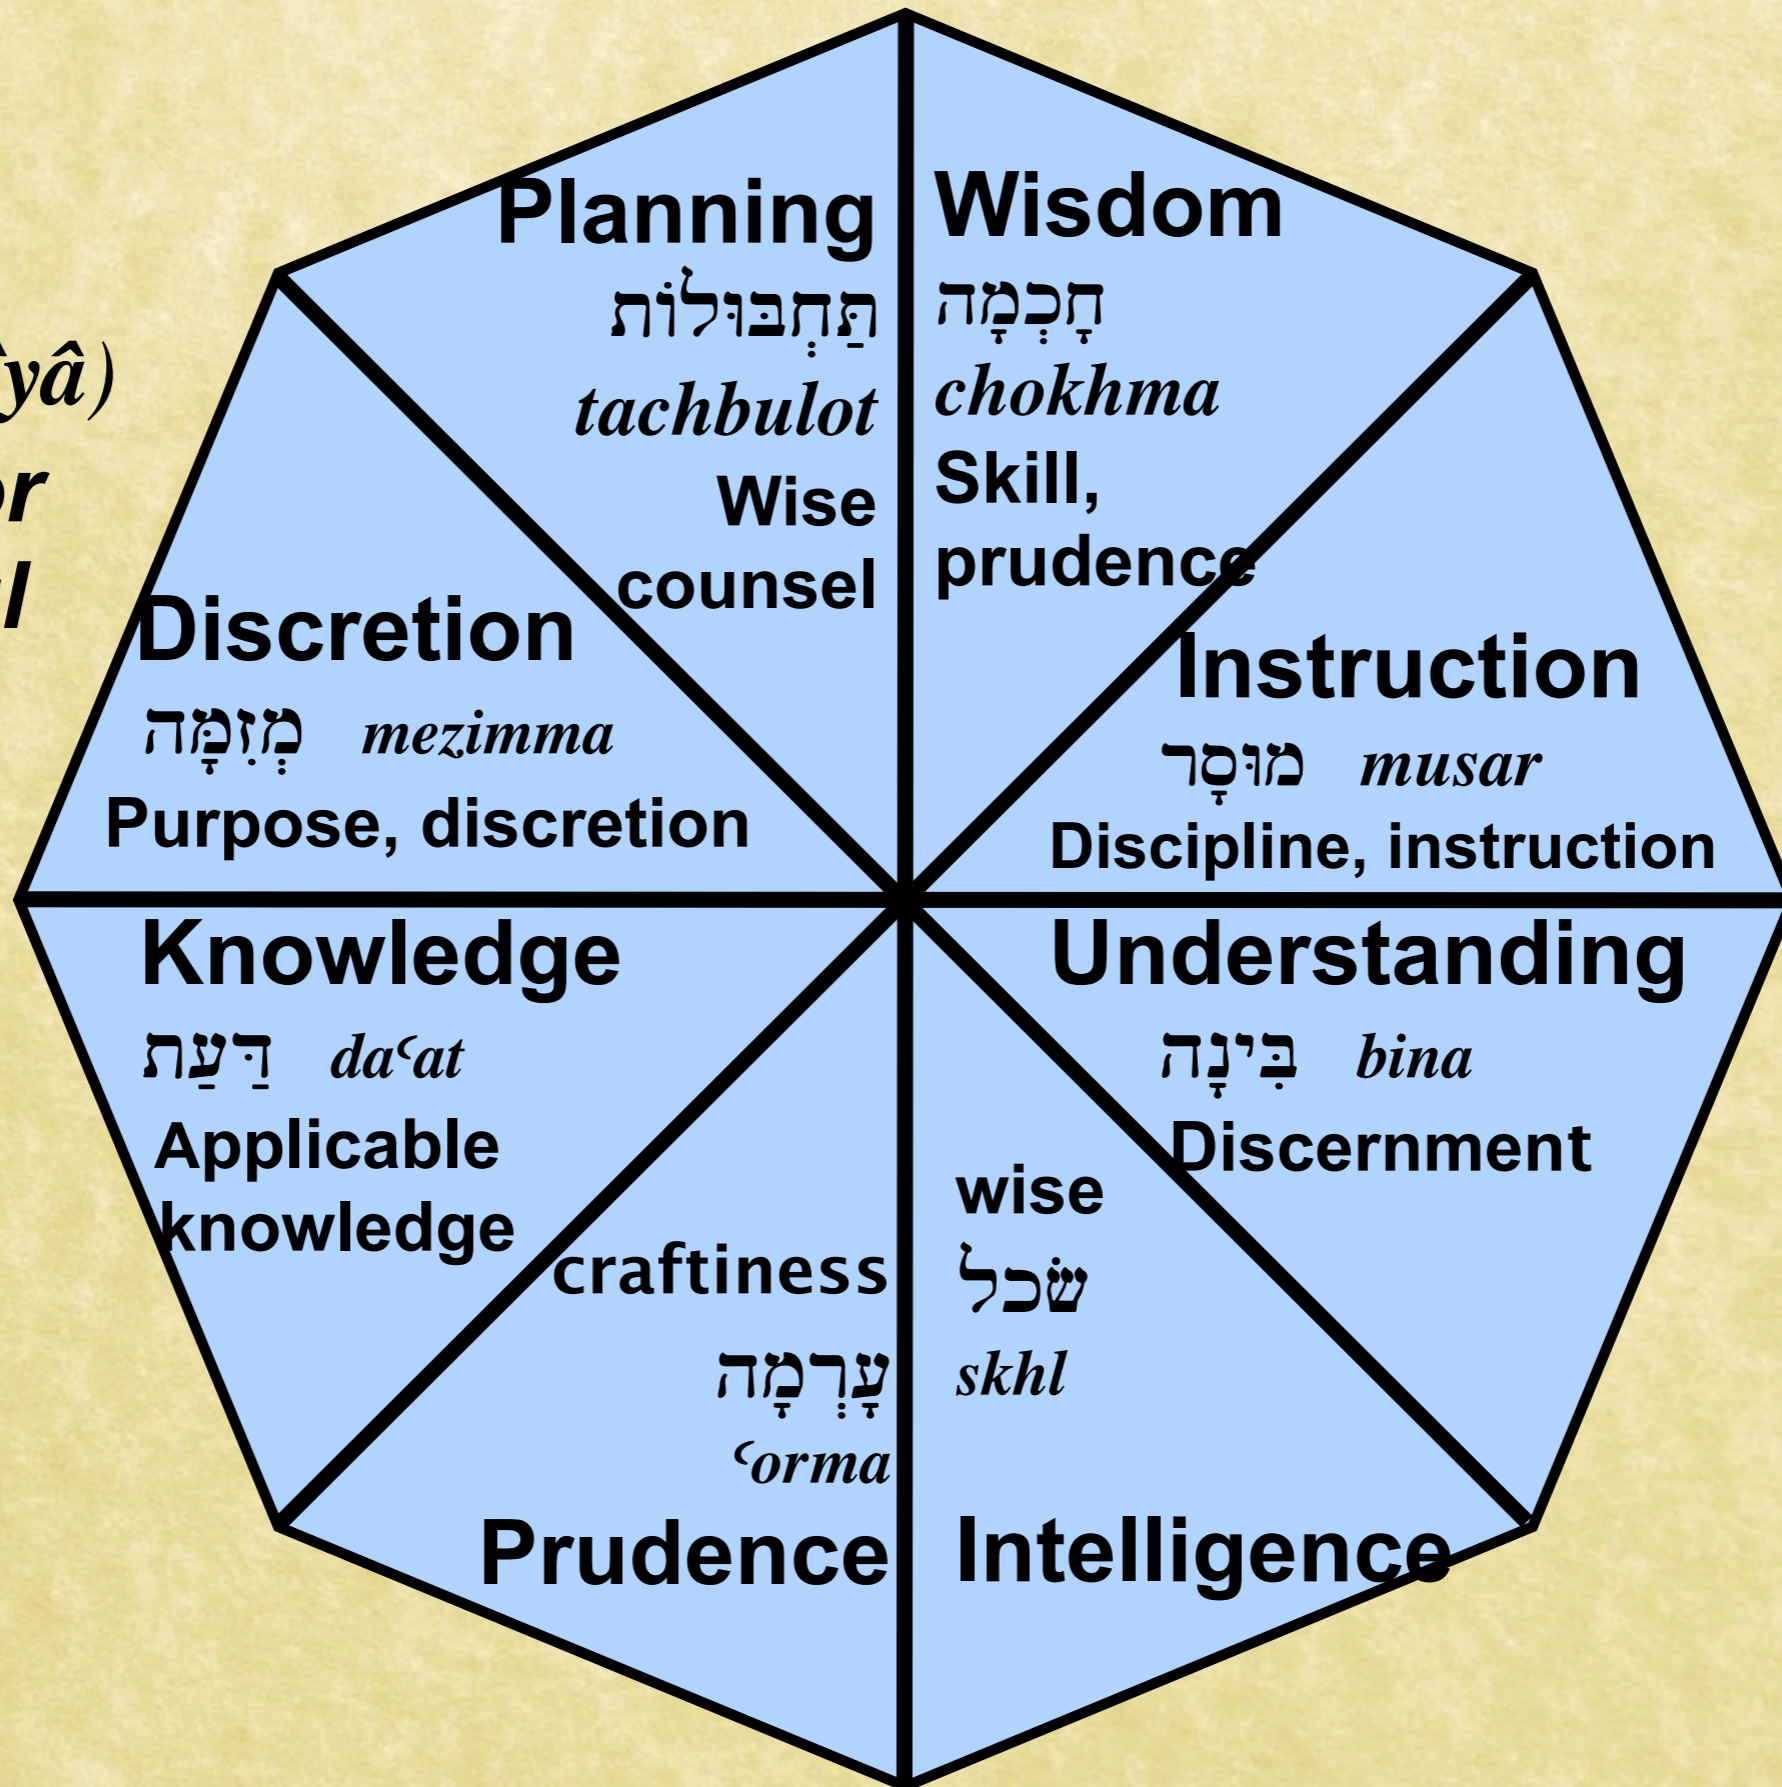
ŷâ)
or
l

Planning
תַּחְבֻּולוֹת
tachbulot
Wise counsel

Wisdom
חָכְמָה
chokhma
Skill, prudence

Discretion
מְזִמָּה mezimma
Purpose, discretion

Instruction
מוּסָר musar
Discipline, instruction

Knowledge
דַּעַת daʿat
Applicable knowledge

Understanding
בִּינָה bina
Discernment

craftiness
עָרְמָה
ʿorma
Prudence

wise
שׂכל
skhl
Intelligence